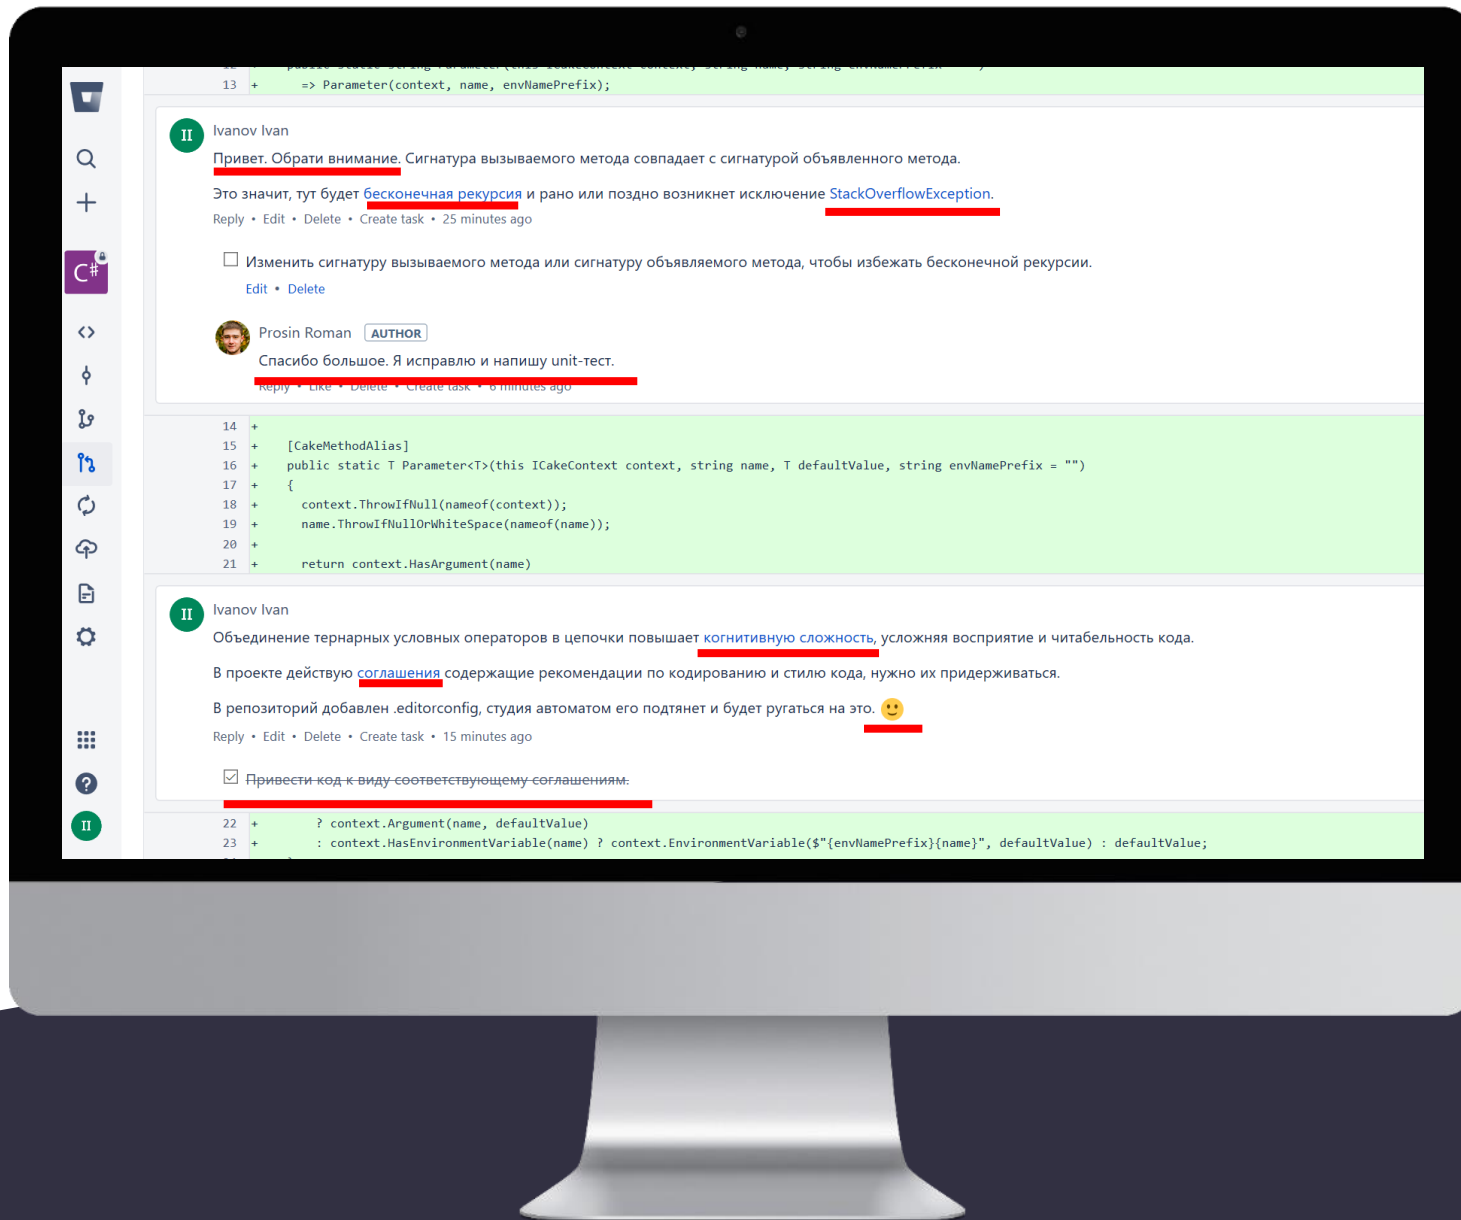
13 + => Parameter(context, name, envNamePrefix);

II Ivanov Ivan

Привет. Обрати внимание. Сигнатура вызываемого метода совпадает с сигнатурой объявленного метода.

Это значит, тут будет бесконечная рекурсия и рано или поздно возникнет исключение StackOverflowException.

Reply • Edit • Delete • Create task • 25 minutes ago

Изменить сигнатуру вызываемого метода или сигнатуру объявляемого метода, чтобы избежать бесконечной рекурсии.

Edit • Delete

Prosin Roman AUTHOR

Спасибо большое. Я исправлю и напишу unit-тест.

Reply • Like • Delete • Create task • 6 minutes ago

14 +
15 + [CakeMethodAlias]
16 + public static T Parameter<T>(this ICakeContext context, string name, T defaultValue, string envNamePrefix = "")
17 + {
18 + context.ThrowIfNull(nameof(context));
19 + name.ThrowIfNullOrWhiteSpace(nameof(name));
20 +
21 + return context.HasArgument(name)

II Ivanov Ivan

Объединение тернарных условных операторов в цепочки повышает когнитивную сложность, усложняя восприятие и читабельность кода.

В проекте действую соглашения содержащие рекомендации по кодированию и стилю кода, нужно их придерживаться.

В репозиторий добавлен .editorconfig, студия автоматом его подтянет и будет ругаться на это. 🙂

Reply • Edit • Delete • Create task • 15 minutes ago

Привести код к виду соответствующему соглашениям.

22 + ? context.Argument(name, defaultValue)
23 + : context.HasEnvironmentVariable(name) ? context.EnvironmentVariable($"{envNamePrefix}{name}", defaultValue) : defaultValue;

C#
II